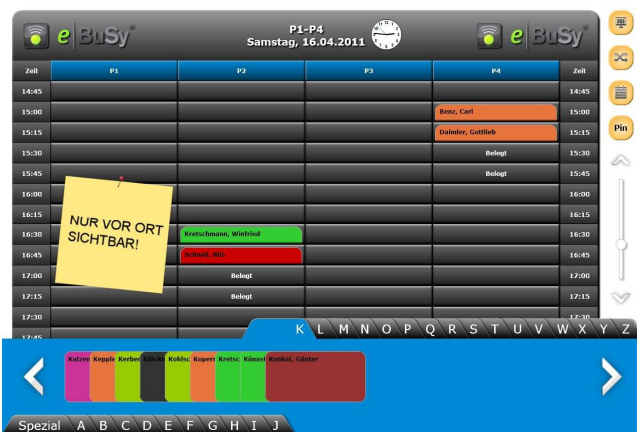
e BuSy®

P1-P4
Samstag, 16.04.2011

e BuSy®

Pin

| Zeit | P1 | P2 | P3 | P4 | Zeit |
|---|---|---|---|---|---|
| 14:45 | | | | | 14:45 |
| 15:00 | | | | Benz, Carl | 15:00 |
| 15:15 | | | | Daimler, Gottlieb | 15:15 |
| 15:30 | | | | Belegt | 15:30 |
| 15:45 | | | | Belegt | 15:45 |
| 16:00 | | | | | 16:00 |
| 16:15 | | | | | 16:15 |
| 16:30 | | Kretschmann, Winfried | | | 16:30 |
| 16:45 | | Schmid, Nils | | | 16:45 |
| 17:00 | | Belegt | | | 17:00 |
| 17:15 | | Belegt | | | 17:15 |
| 17:30 | | | | | 17:30 |
| 17:45 | | | | | |

NUR VOR ORT SICHTBAR!

K L M N O P Q R S T U V W X Y Z

Katzen Kepple Kerbe Klöckn Kohlsc Kopers Kretsc Künast Kunkat, Günter

Spezial A B C D E F G H I J